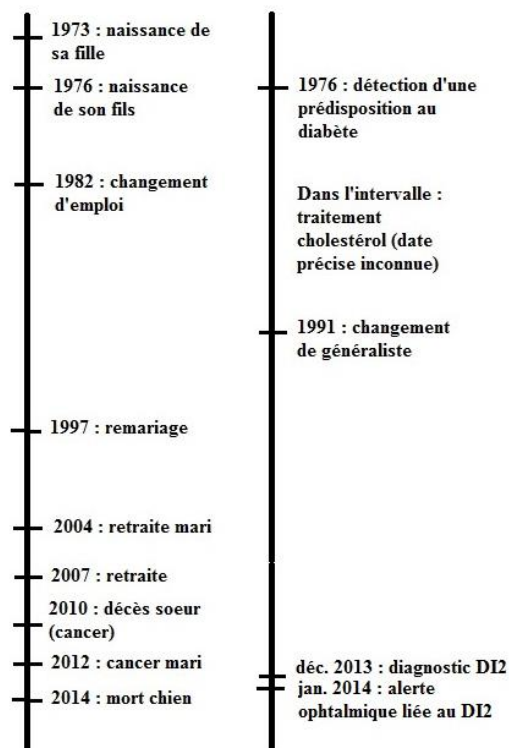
1973 : naissance de sa fille

1976 : naissance de son fils

1982 : changement d'emploi

1997 : remariage

2004 : retraite mari

2007 : retraite

2010 : décès soeur (cancer)

2012 : cancer mari

2014 : mort chien

1976 : détection d'une prédisposition au diabète

Dans l'intervalle : traitement cholestérol (date précise inconnue)

1991 : changement de généraliste

déc. 2013 : diagnostic DI2

jan. 2014 : alerte ophtalmique liée au DI2